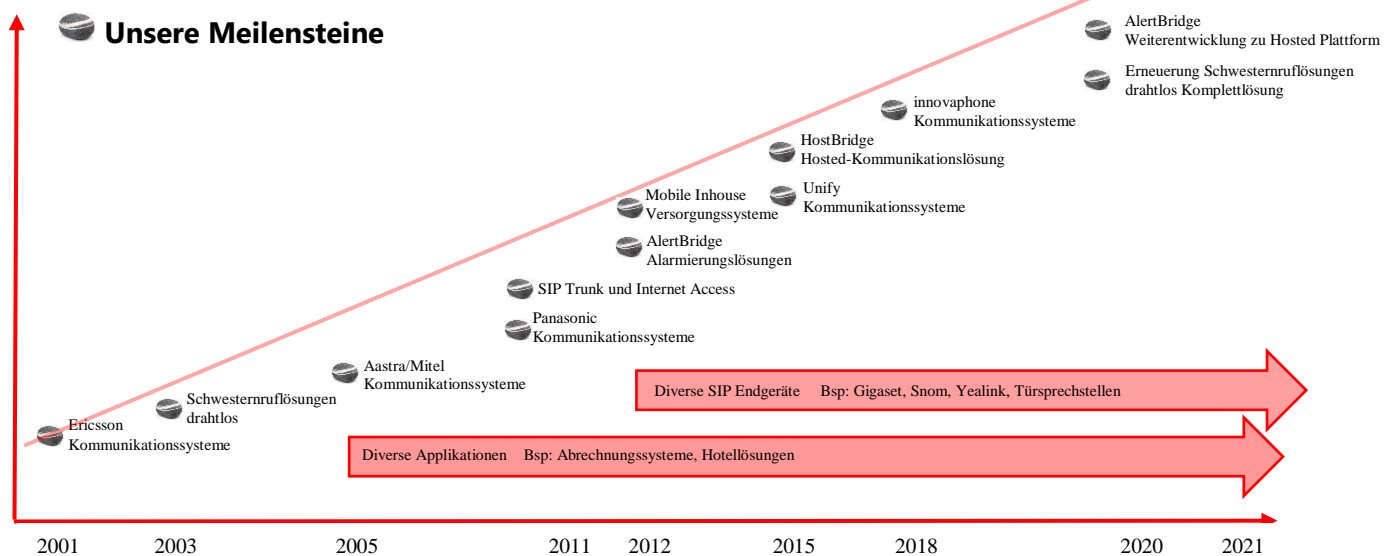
Unsere Meilensteine

AlertBridge
Weiterentwicklung zu Hosted Plattform

Erneuerung Schwesternruflösungen drahtlos Komplettlösung

innovaphone
Kommunikationssysteme

HostBridge
Hosted-Kommunikationslösung

Unify
Kommunikationssysteme

Mobile Inhouse
Versorgungssysteme

AlertBridge
Alarmierungslösungen

SIP Trunk und Internet Access

Panasonic
Kommunikationssysteme

Aastra/Mitel
Kommunikationssysteme

Schwesternruflösungen
drahtlos

Ericsson
Kommunikationssysteme

Diverse SIP Endgeräte Bsp: Gigaset, Snom, Yealink, Türsprechstellen

Diverse Applikationen Bsp: Abrechnungssysteme, Hotellösungen

2001 2003 2005 2011 2012 2015 2018 2020 2021